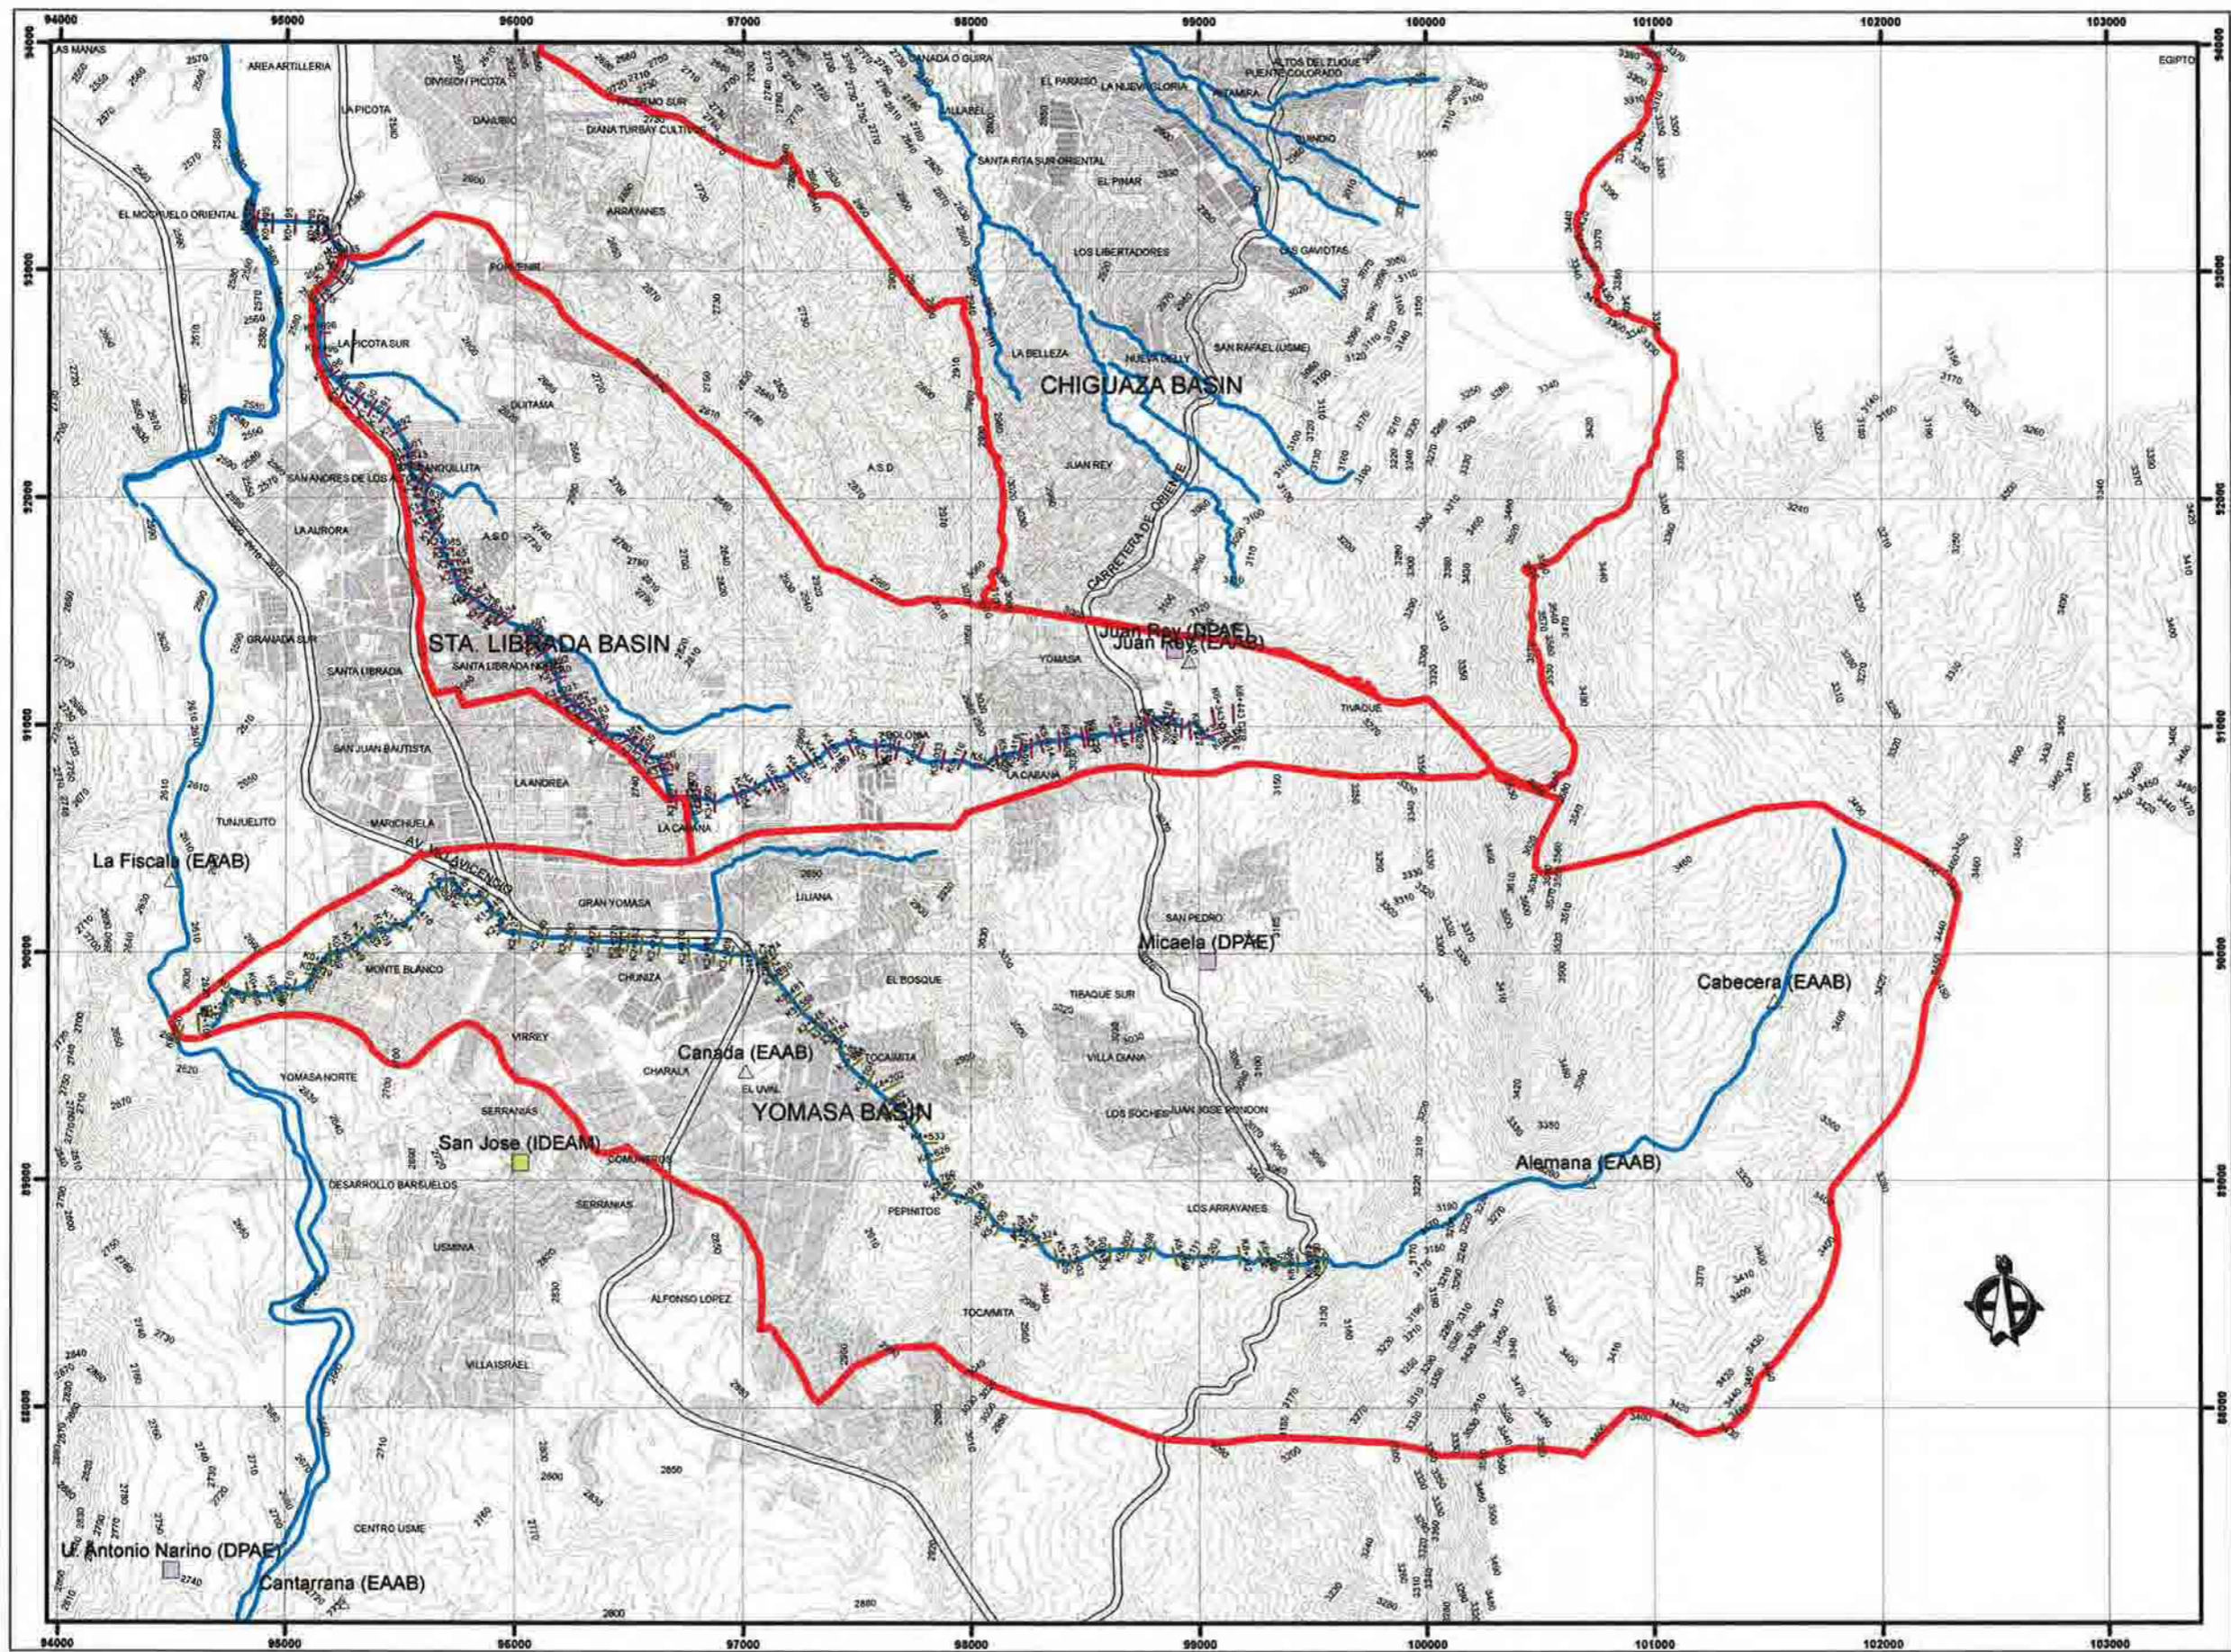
94000 95000 96000 97000 98000 99000 100000 101000 102000 103000

LAS MANAS
AREA ARTILLERIA
DIVISION PICOTA
LA PICOTA
DANUBIO
PALERMO SUR
DIANA TURBAY CULTIVOS
CANADA O GUIRA
EL PARAISO
LA NUEVA GLORIA
ALTOS DEL ZUQUE
PUENTE COLORADO
EGIPTO
EL MOCHUELO ORIENTAL
ARRAYANES
SANTA RITA SUR ORIENTAL
EL PINAR
LOS LIBERTADORES
LAS GAVIOTAS
PORVENIR
LA PICOTA SUR
LA BELLEZA
NUEVA DELHY
SAN RAFAEL (USME)
CHIGUAZA BASIN
QUITAMA
JUAN REY
SAN ANDRES DE LOS ALTOS
LA AURORA
A.S.D
CARRETERA DE ORIENTE
GRANADA SUR
STA. LIBRADA BASIN
SANTA LIBRADA
SANTA LIBRADA NORTE
Juan Rey (DPAE)
Juan Rey (EAAB)
YOMASA
TIVAQUE
SAN JUAN BAUTISTA
LA ANDREA
LA CABANA
TUNJUELITO
MARICHUELA
AV. VILLAVICENCIO
La Fiscala (EAAB)
LILIANA
GRAN YOMASA
SAN PEDRO
Micaela (DPAE)
MONTE BLANCO
CHUNIZA
EL BOSQUE
TIBAQUE SUR
Cabecera (EAAB)
VIRREY
Canada (EAAB)
VILLA DIANA
YOMASA NORTE
CHARALA
EL UVAL
YOMASA BASIN
LOS SOCHES
JUAN JOSE RONDON
SERRANIAS
San Jose (IDEAM)
COMUNEROS
Alemana (EAAB)
DESARROLLO BARSUELOS
SERRANIAS
PEPINITOS
LOS ARRAYANES
USMINIA
ALFONSO LOPEZ
TOCAMITA
VILLAISRAEL
CENTRO USME
U. Antonio Narino (DPAE)
Cantarrana (EAAB)